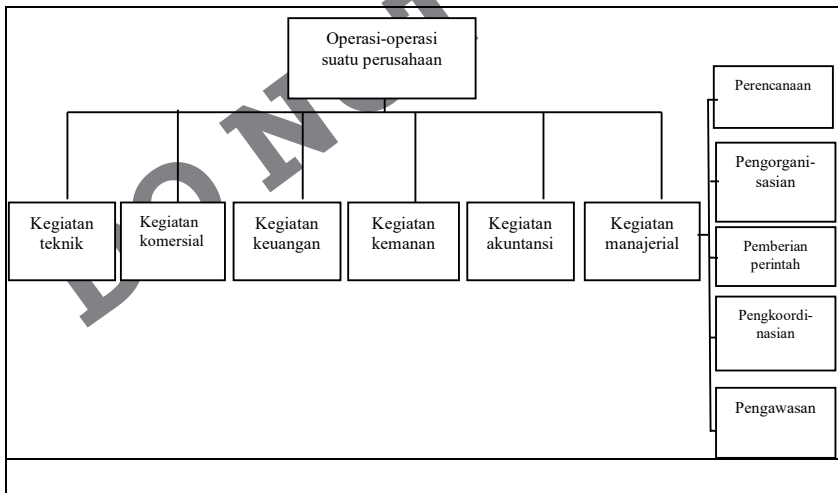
Operasi-operasi suatu perusahaan

Kegiatan teknik

Kegiatan komersial

Kegiatan keuangan

Kegiatan kemanan

Kegiatan akuntansi

Kegiatan manajerial

Perencanaan

Pengorganisasian

Pemberian perintah

Pengkoordinasian

Pengawasan